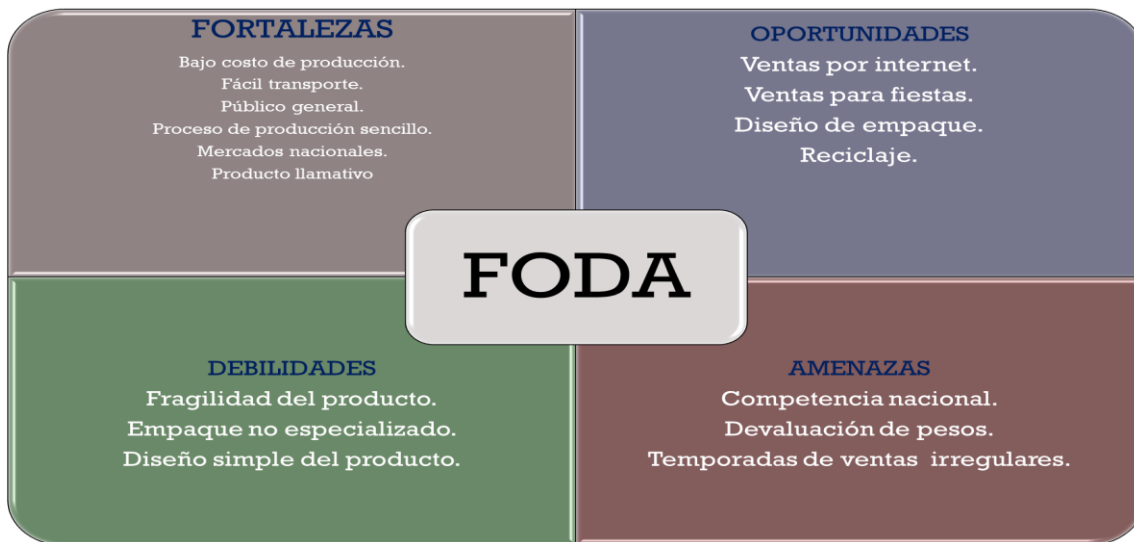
FORTALEZAS
Bajo costo de producción.
Fácil transporte.
Público general.
Proceso de producción sencillo.
Mercados nacionales.
Producto llamativo

OPORTUNIDADES
Ventas por internet.
Ventas para fiestas.
Diseño de empaque.
Reciclaje.

FODA

DEBILIDADES
Fragilidad del producto.
Empaque no especializado.
Diseño simple del producto.

AMENAZAS
Competencia nacional.
Devaluación de pesos.
Temporadas de ventas irregulares.